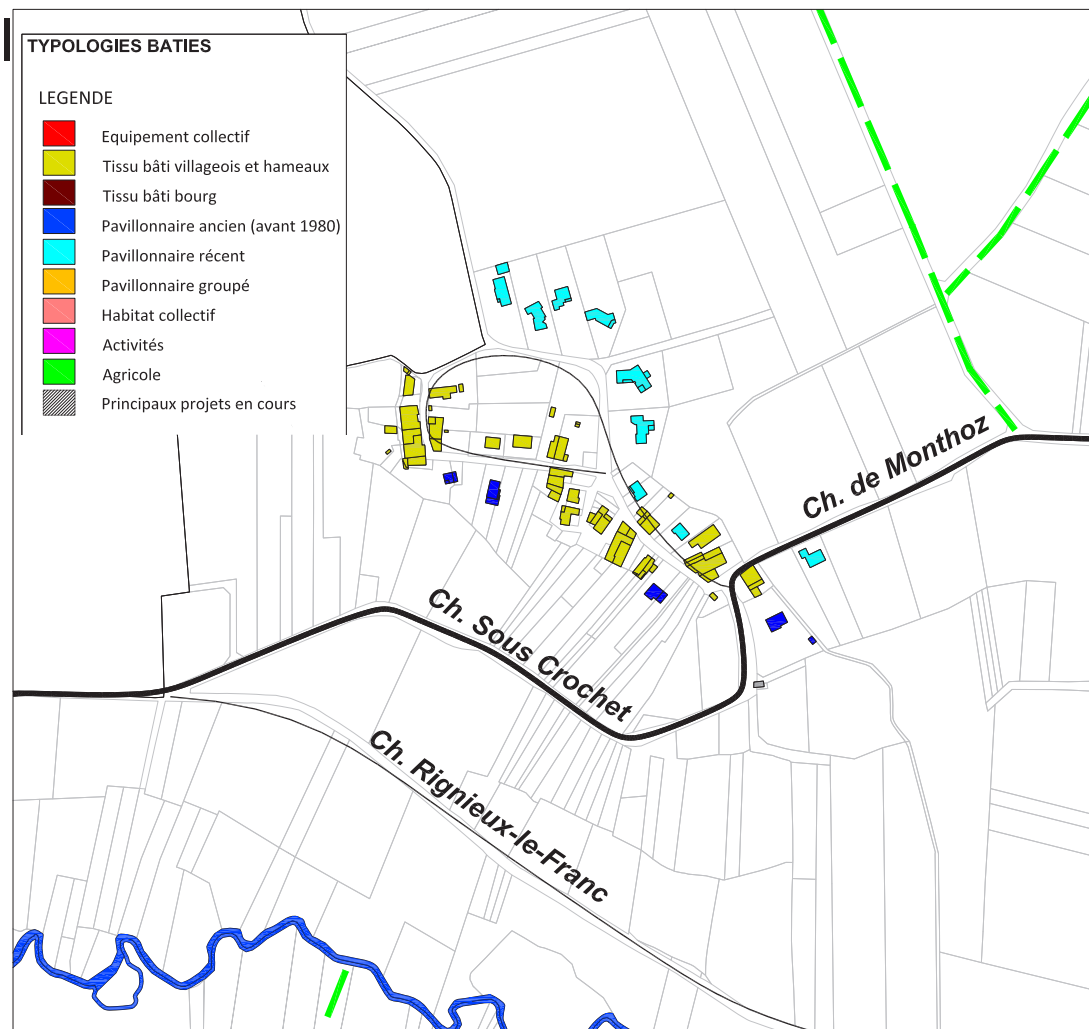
TYPOLOGIES BATIES

LEGENDE

Equipement collectif
Tissu bâti villageois et hameaux
Tissu bâti bourg
Pavillonnaire ancien (avant 1980)
Pavillonnaire récent
Pavillonnaire groupé
Habitat collectif
Activités
Agricole
Principaux projets en cours

Ch. de Monthoz

Ch. Sous Crochet

Ch. Rignieux-le-Franc